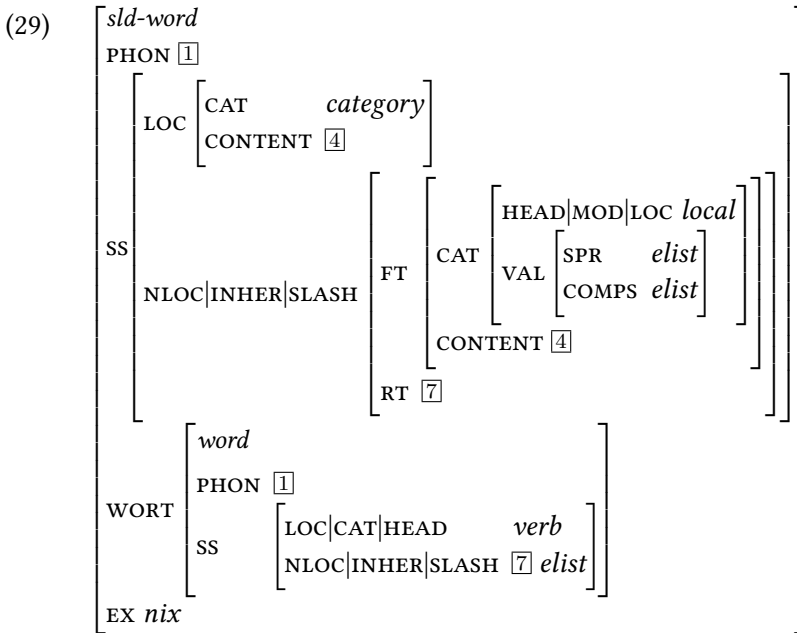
(29) $\begin{bmatrix} \textit{sld-word} \\ \text{PHON } \boxed{1} \\ \text{SS} \begin{bmatrix} \text{LOC} \begin{bmatrix} \text{CAT} & \textit{category} \\ \text{CONTENT} & \boxed{4} \end{bmatrix} \\ \text{NLOC|INHER|SLASH} \begin{bmatrix} \text{FT} \begin{bmatrix} \text{CAT} \begin{bmatrix} \text{HEAD|MOD|LOC } \textit{local} \\ \text{VAL} \begin{bmatrix} \text{SPR} & \textit{elist} \\ \text{COMPS} & \textit{elist} \end{bmatrix} \end{bmatrix} \\ \text{CONTENT } \boxed{4} \end{bmatrix} \\ \text{RT } \boxed{7} \end{bmatrix} \end{bmatrix} \\ \text{WORT} \begin{bmatrix} \textit{word} \\ \text{PHON } \boxed{1} \\ \text{SS} \begin{bmatrix} \text{LOC|CAT|HEAD} & \textit{verb} \\ \text{NLOC|INHER|SLASH} & \boxed{7}\ \textit{elist} \end{bmatrix} \end{bmatrix} \\ \text{EX } \textit{nix} \end{bmatrix}$